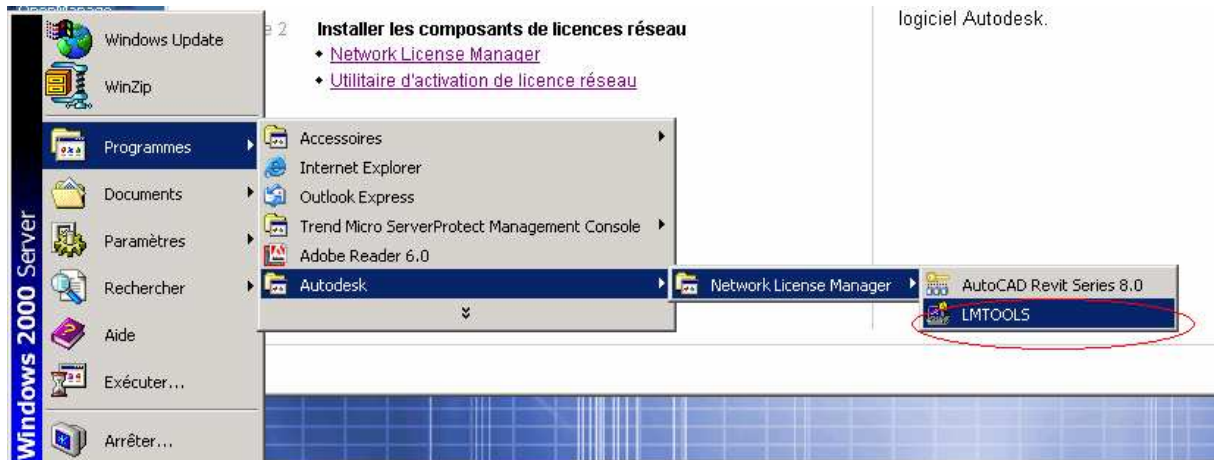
e 2 Installer les composants de licences réseau
• Network License Manager
• Utilitaire d'activation de licence réseau

logiciel Autodesk.

Windows Update
WinZip
Programmes
Documents
Paramètres
Rechercher
Aide
Exécuter...
Arrêter...

Windows 2000 Server

Accessoires
Internet Explorer
Outlook Express
Trend Micro ServerProtect Management Console
Adobe Reader 6.0
Autodesk

Network License Manager

AutoCAD Revit Series 8.0
LMTOOLS